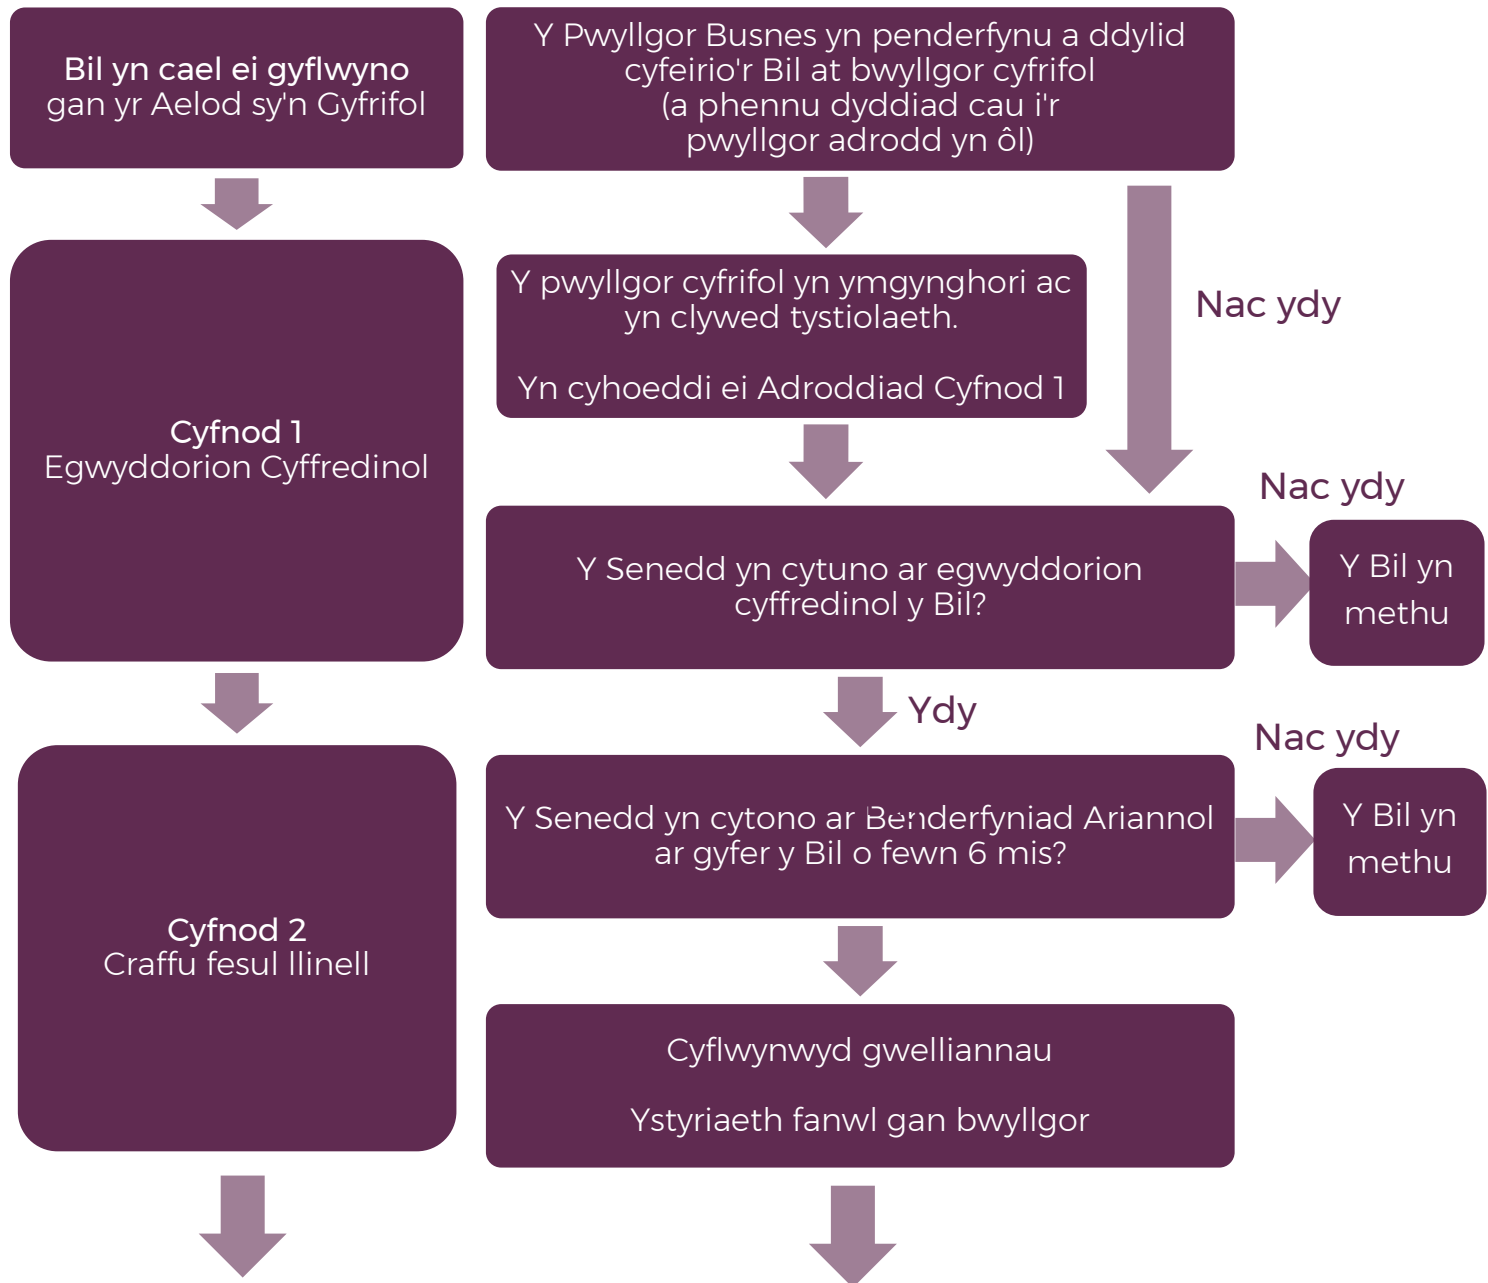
**Bil yn cael ei gyflwyno**
gan yr Aelod sy'n Gyfrifol

Y Pwyllgor Busnes yn penderfynu a ddylid cyfeirio'r Bil at bwyllgor cyfrifol (a phennu dyddiad cau i'r pwyllgor adrodd yn ôl)

**Cyfnod 1**
Egwyddorion Cyffredinol

Y pwyllgor cyfrifol yn ymgynghori ac yn clywed tystiolaeth.

Yn cyhoeddi ei Adroddiad Cyfnod 1

Nac ydy

Nac ydy

Y Senedd yn cytuno ar egwyddorion cyffredinol y Bil?

Y Bil yn methu

Ydy

Nac ydy

**Cyfnod 2**
Craffu fesul llinell

Y Senedd yn cytono ar Benderfyniad Ariannol ar gyfer y Bil o fewn 6 mis?

Y Bil yn methu

Cyflwynwyd gwelliannau

Ystyriaeth fanwl gan bwyllgor